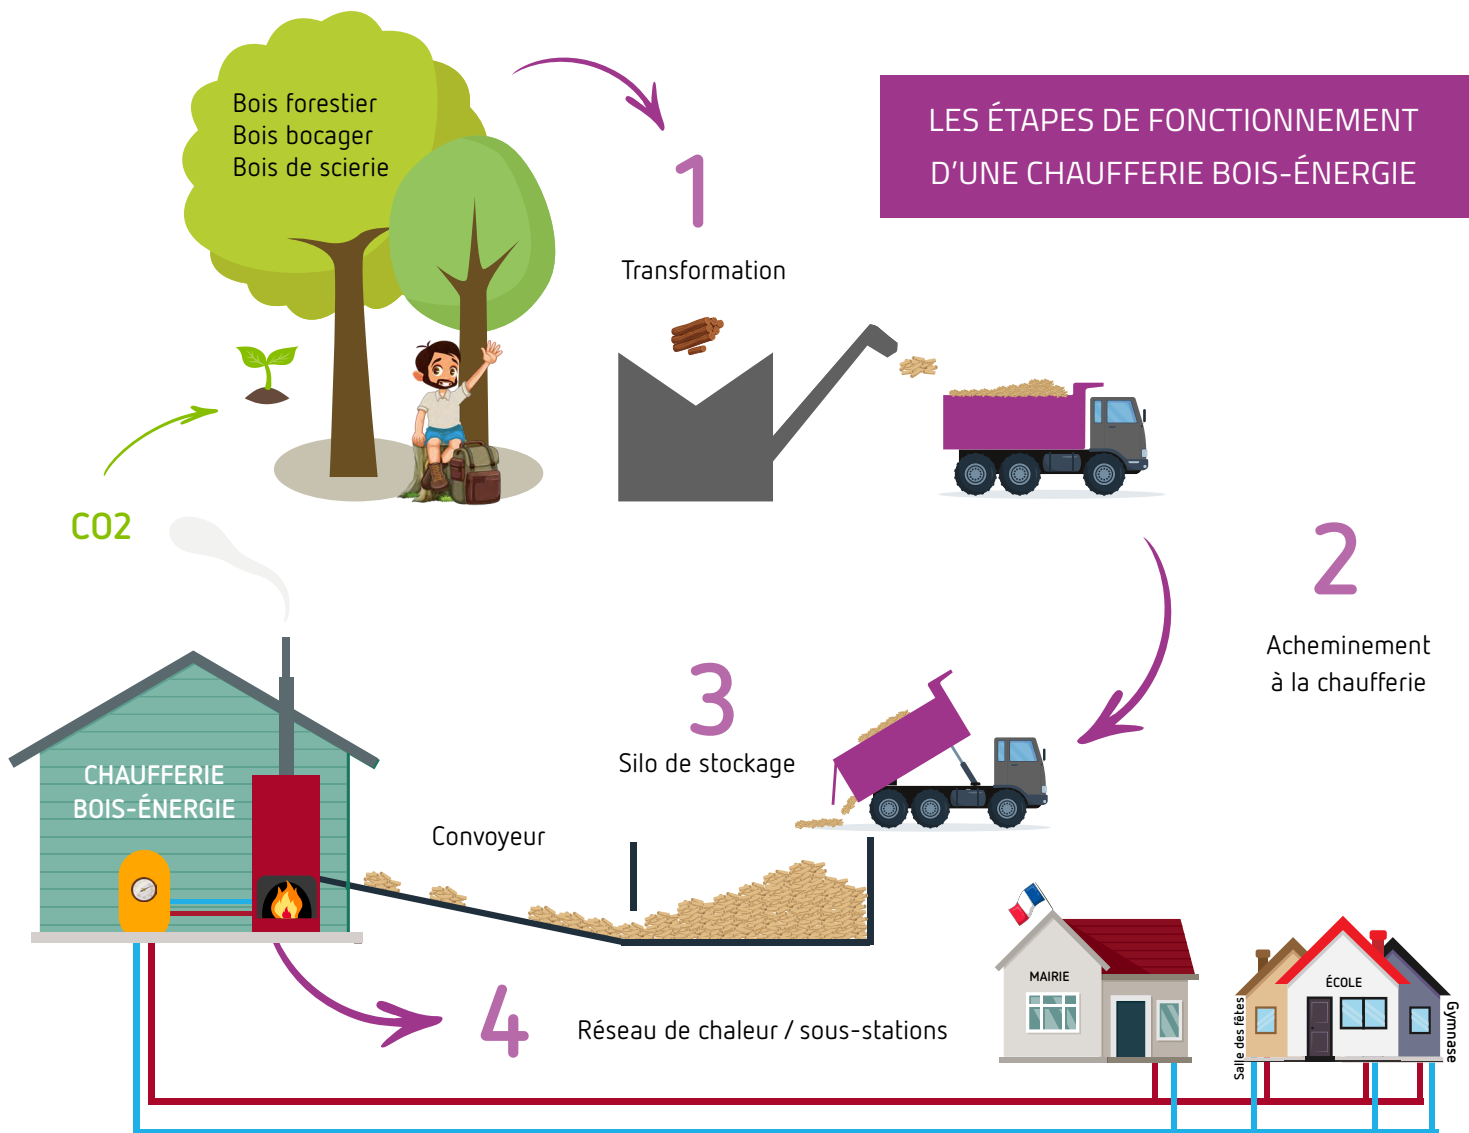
LES ÉTAPES DE FONCTIONNEMENT D'UNE CHAUFFERIE BOIS-ÉNERGIE

Bois forestier
Bois bocager
Bois de scierie

1
Transformation

2
Acheminement à la chaufferie

3
Silo de stockage

Convoyeur

CO2

CHAUFFERIE BOIS-ÉNERGIE

4
Réseau de chaleur / sous-stations

MAIRIE

Salle des fêtes

ÉCOLE

Gymnase